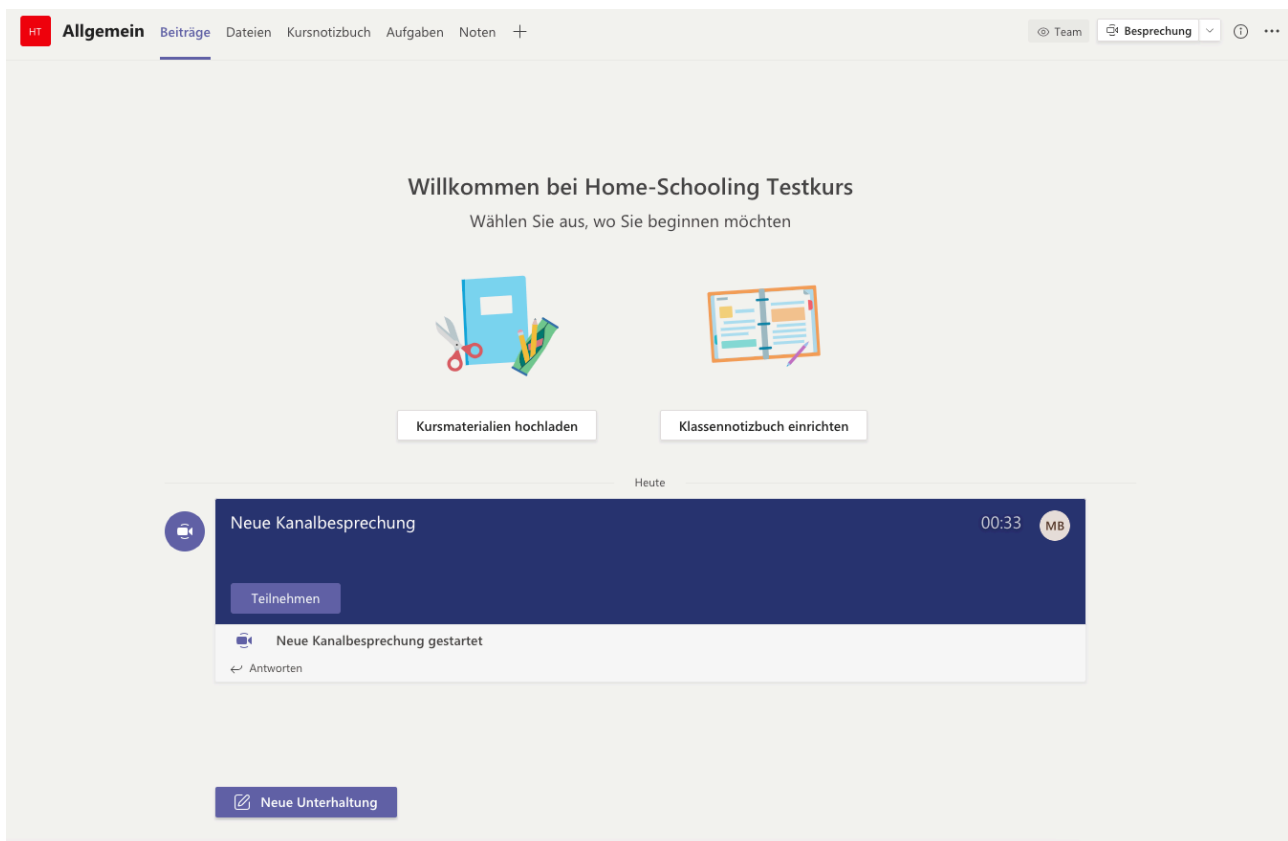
HT Allgemein Beiträge Dateien Kursnotizbuch Aufgaben Noten +

Team Besprechung

Willkommen bei Home-Schooling Testkurs

Wählen Sie aus, wo Sie beginnen möchten

Kursmaterialien hochladen

Klassennotizbuch einrichten

Heute

Neue Kanalbesprechung

00:33 MB

Teilnehmen

Neue Kanalbesprechung gestartet

Antworten

Neue Unterhaltung